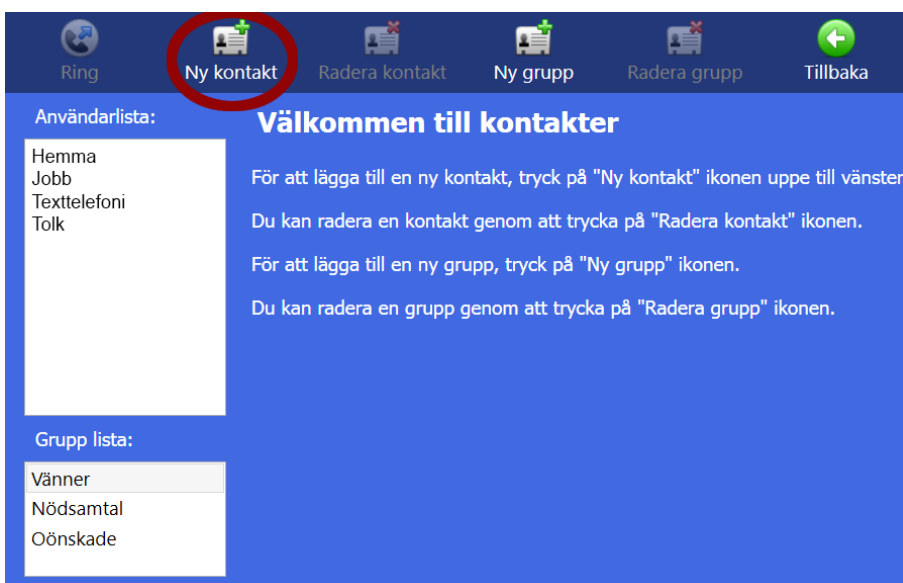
Ring Ny kontakt Radera kontakt Ny grupp Radera grupp Tillbaka

Användarlista:

Hemma
Jobb
Texttelefoni
Tolk

Grupp lista:

Vänner
Nödsamtal
Oönskade

Välkommen till kontakter

För att lägga till en ny kontakt, tryck på "Ny kontakt" ikonen uppe till vänster

Du kan radera en kontakt genom att trycka på "Radera kontakt" ikonen.

För att lägga till en ny grupp, tryck på "Ny grupp" ikonen.

Du kan radera en grupp genom att trycka på "Radera grupp" ikonen.